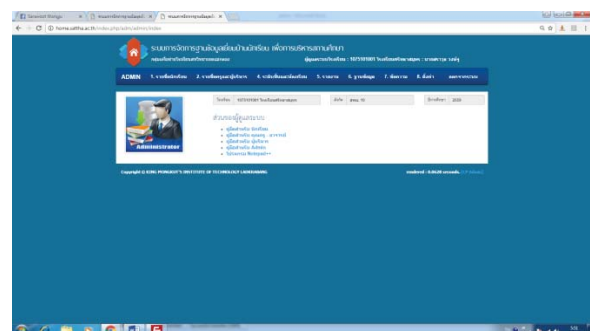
Seosoel things
C home.uttha.ac.th/index.php/admin/index

ระบบการจัดการฐานข้อมูลเยี่ยมบ้านนักเรียน เพื่อการบริหารสถานศึกษา

ADMIN

Administrator

Copyright © KING MONGKUT'S INSTITUTE OF TECHNOLOGY LADKRABANG